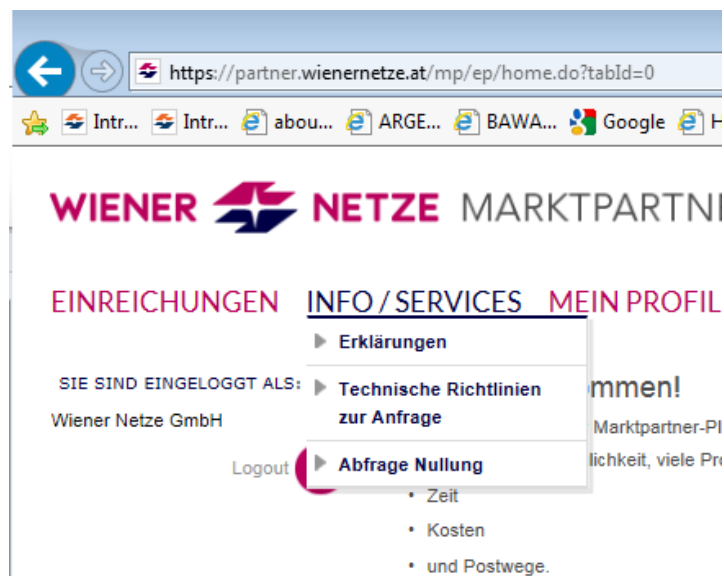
https://partner.wienernetze.at/mp/ep/home.do?tabId=0

Intr... Intr... abou... ARGE... BAWA... Google H

WIENER NETZE MARKTPARTN

EINREICHUNGEN INFO / SERVICES MEIN PROFIL

Erklärungen

Technische Richtlinien zur Anfrage

Abfrage Nullung

SIE SIND EINGELOGGT ALS:

Wiener Netze GmbH

Logout

mmen!

Marktpartner-Pl

lichkeit, viele Pro

• Zeit

• Kosten

• und Postwege.